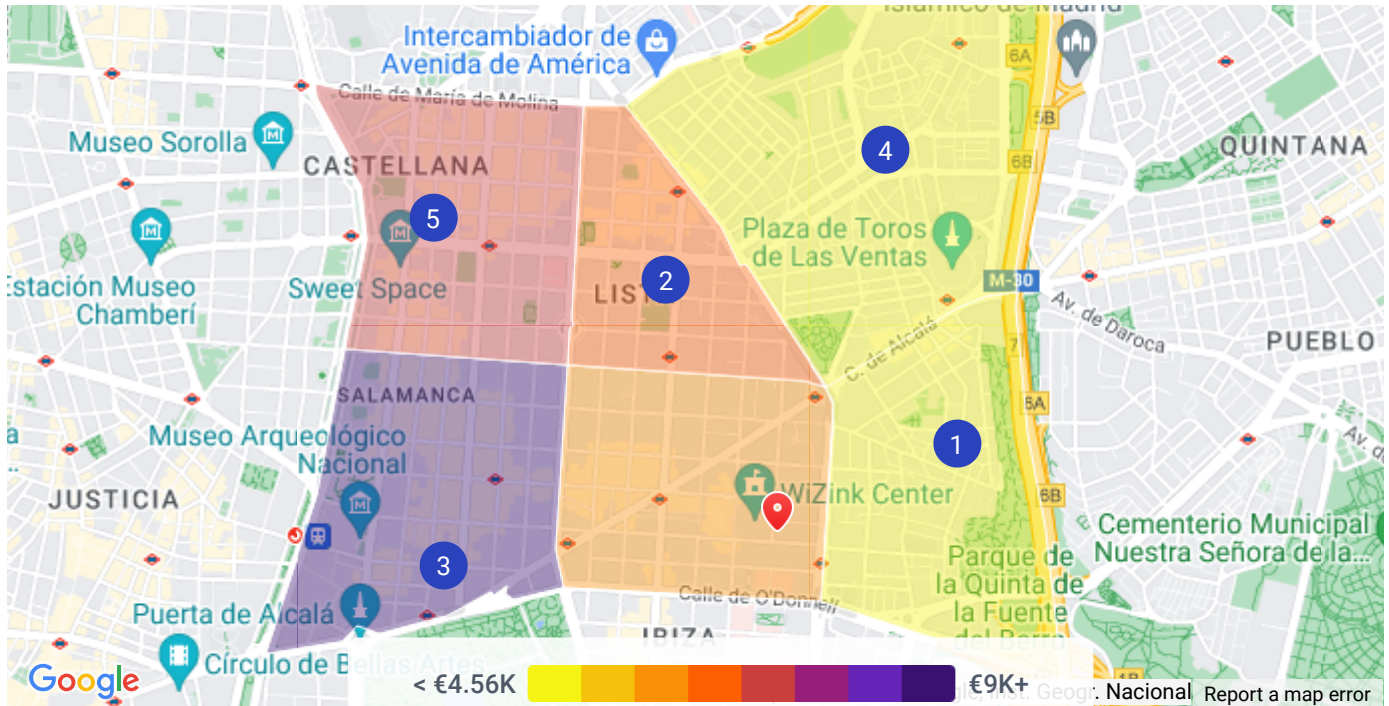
Islámico de Madrid
Intercambiador de Avenida de América
Calle de María de Molina
Museo Sorolla
CASTELLANA
QUINTANA
4
5
Plaza de Toros de Las Ventas
Estación Museo Chamberí
Sweet Space
LIST
2
M-30
Av. de Daroca
PUEBLO
C. de Alcalá
SALAMANCA
1
Museo Arqueológico Nacional
JUSTICIA
WiZink Center
Cementerio Municipal Nuestra Señora de la...
3
Parque de la Quinta de la Fuente del Berro
Calle de O'Donnell
Puerta de Alcalá
IBIZA
Círculo de Bellas Artes
6A
5B
6B
7
6A
6B
Google
< €4.56K
€9K+
. Nacional
Report a map error